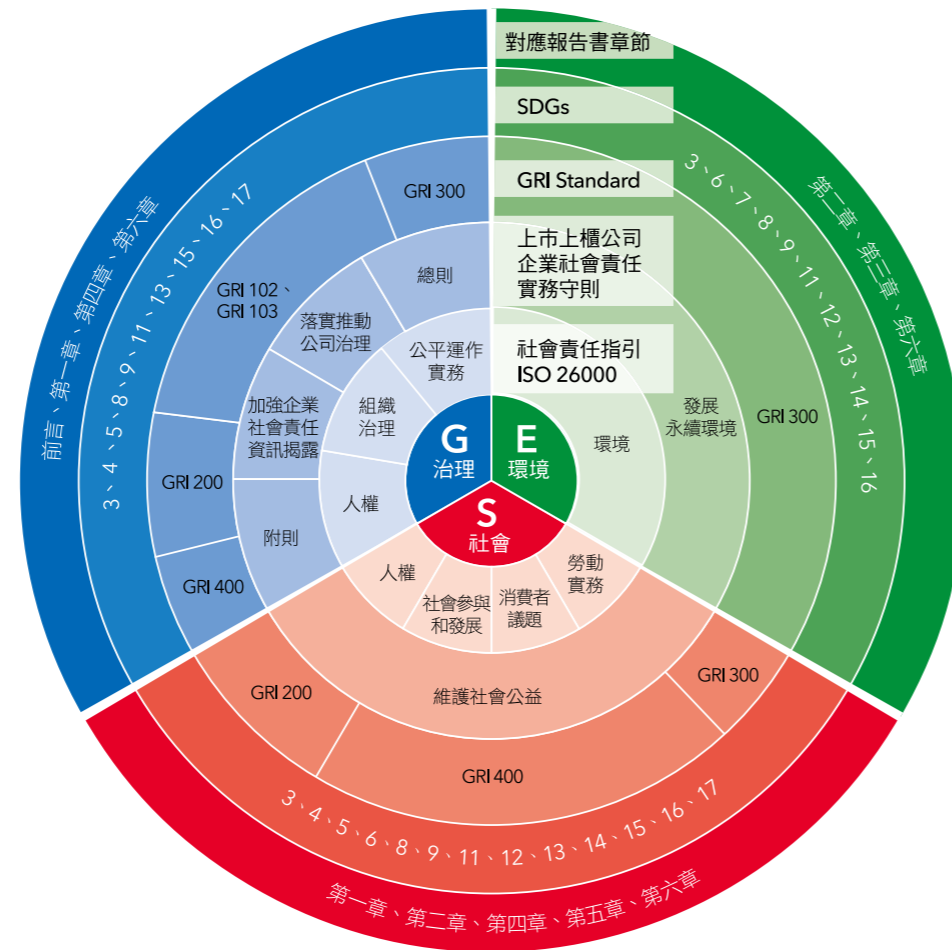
對應報告書章節

SDGs

GRI Standard

上市上櫃公司企業社會責任實務守則

社會責任指引 ISO 26000

前言、第一章、第四章、第六章

3、4、5、8、9、11、13、15、16、17

GRI 300

GRI 102、GRI 103

GRI 200

GRI 400

總則

落實推動公司治理

加強企業社會責任資訊揭露

附則

公平運作實務

組織治理

人權

G 治理

E 環境

S 社會

環境

發展永續環境

GRI 300

3、6、7、8、9、11、12、13、14、15、16

第一章、第三章、第六章

人權

社會參與和發展

消費者議題

勞動實務

維護社會公益

GRI 200

GRI 300

GRI 400

3、4、5、6、8、9、11、12、13、14、15、16、17

第一章、第二章、第四章、第五章、第六章